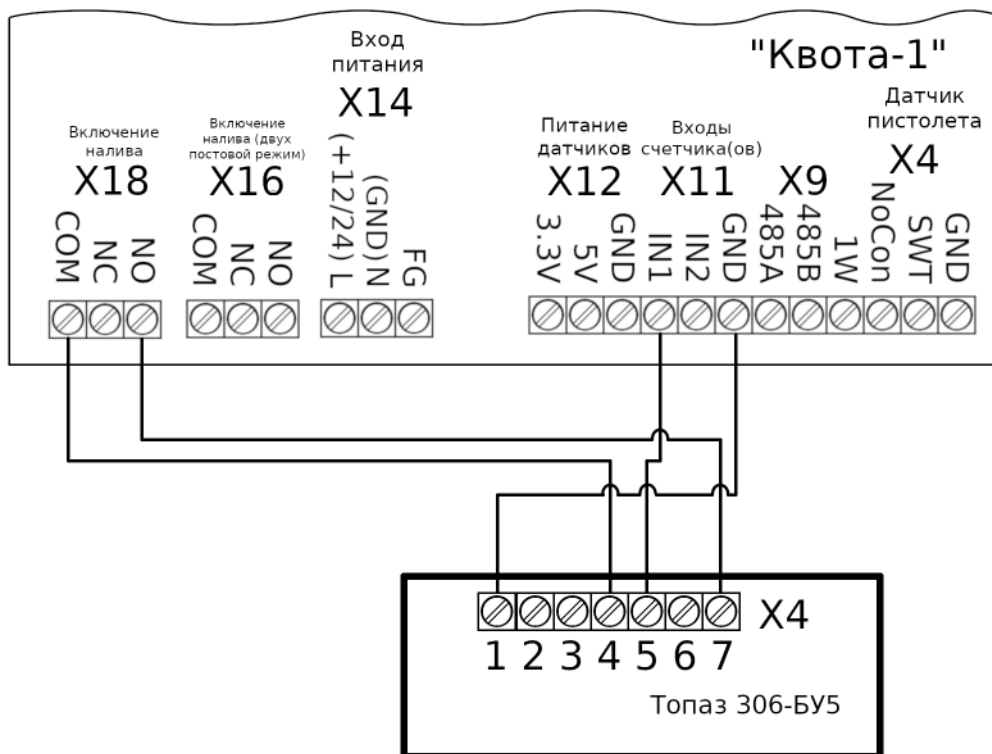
Вход питания
X14
"Квота-1"
Датчик пистолета
X4
Включение налива
X18
Включение налива (двух постовой режим)
X16
Питание датчиков
X12
Входы счетчика(ов)
X11
X9
COM NC NO
COM NC NO
(+12/24) L (GND) N FG
3.3V 5V GND IN1 IN2 GND 485A 485B 1W NoCon SWT GND
X4
1 2 3 4 5 6 7
Топаз 306-БУ5